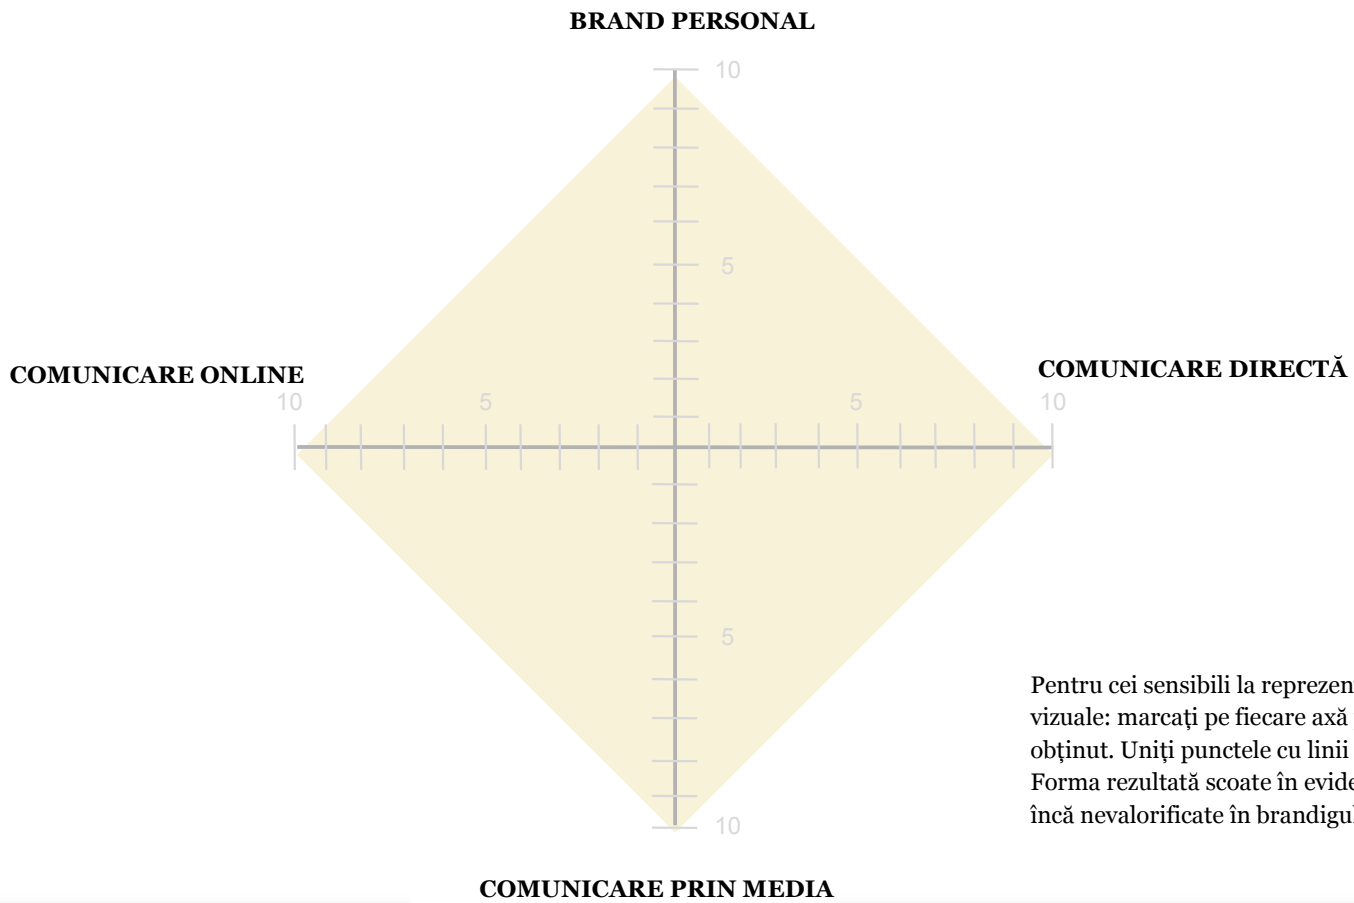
BRAND PERSONAL

10

5

COMUNICARE ONLINE

COMUNICARE DIRECTĂ

10 5 5 10

5

10

Pentru cei sensibili la reprezen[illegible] vizuale: marcaţi pe fiecare axă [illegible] obţinut. Uniţi punctele cu linii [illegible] Forma rezultată scoate în evide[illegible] încă nevalorificate în brandigu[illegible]

COMUNICARE PRIN MEDIA